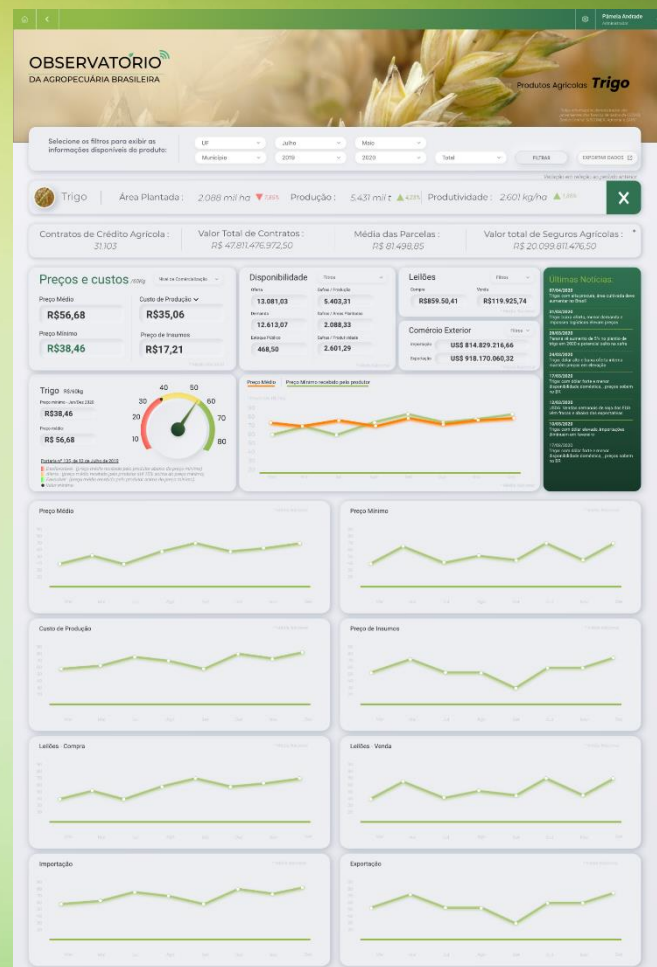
Pâmela Andrade

OBSERVATÓRIO
DA AGROPECUÁRIA BRASILEIRA

Produtos Agrícolas Trigo

Selecione os filtros para exibir as informações disponíveis do produto:

UF | Julho | Maio
Município | 2019 | 2020 | Total
FILTRAR | EXPORTAR DADOS

Trigo | Área Plantada : 2.088 mil ha | Produção : 5.431 mil t | Produtividade : 2.601 kg/ha

X

Contratos de Crédito Agrícola : 31.103
Valor Total de Contratos : R$ 47.811.476.972,50
Média das Parcelas : R$ 81.498,85
Valor total de Seguros Agrícolas : R$ 20.099.811.476,50

Preços e custos /60kg
Preço Médio R$56,68
Custo de Produção R$35,06
Preço Mínimo R$38,46
Preço de Insumos R$17,21

Disponibilidade
Oferta 13.081,03
Safra / Produção 5.403,31
Demanda 12.613,07
Safra / Área Plantada 2.088,33
Estoque Público 468,50
Safra / Produtividade 2.601,29

Leilões
Compra R$859.50,41
Venda R$119.925,74

Comércio Exterior
Importação US$ 814.829.216,66
Exportação US$ 918.170.060,32

Últimas Notícias

Trigo R$/60kg
Preço mínimo R$38,46
Preço médio R$ 56,68
40 50 30 60 20 70 10 80

Preço Médio | Preço Mínimo recebido pelo produtor

Preço Médio
Preço Mínimo
Custo de Produção
Preço de Insumos
Leilões - Compra
Leilões - Venda
Importação
Exportação